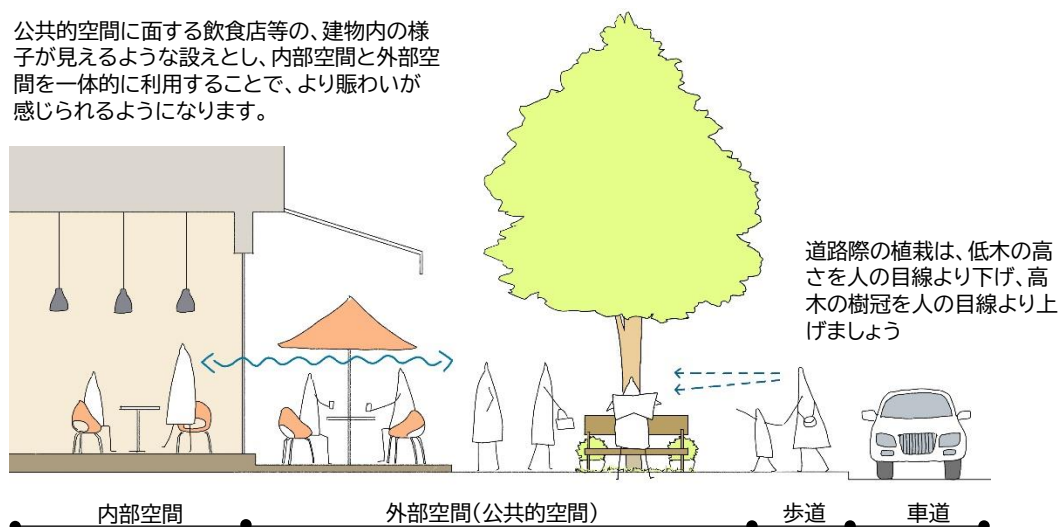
公共的空間に面する飲食店等の、建物内の様子が見えるような設えとし、内部空間と外部空間を一体的に利用することで、より賑わいが感じられるようになります。

道路際の植栽は、低木の高さを人の目線より下げ、高木の樹冠を人の目線より上げましょう

内部空間

外部空間（公共的空間）

歩道

車道